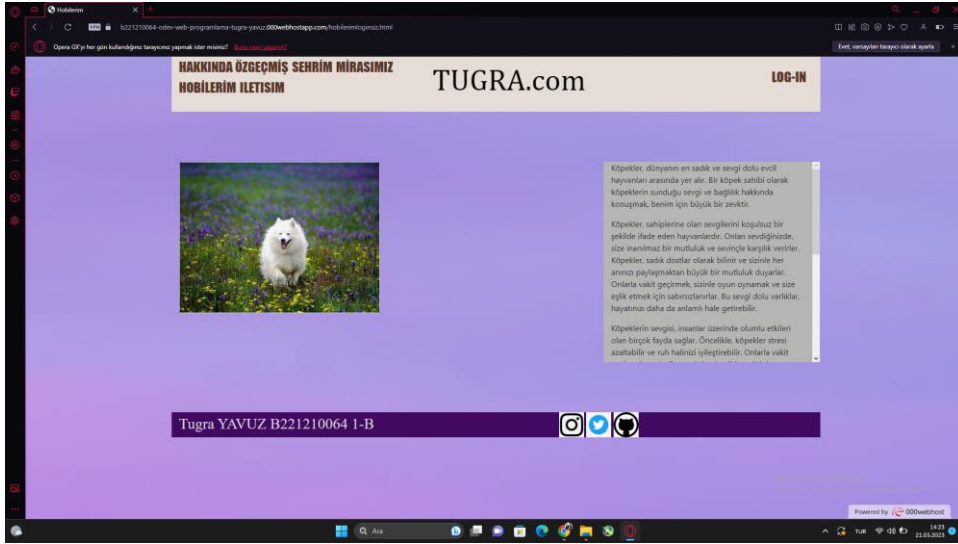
Hobilerim

b221210064-odev-web-programlama-tugra-yavuz.000webhostapp.com/hobilerimloginsiz.html

Opera GX'yi her gün kullandığınız tarayıcınız yapmak ister misiniz? Bunu nasıl yaparım?

Evet, varsayılan tarayıcı olarak ayarla

HAKKINDA ÖZGEÇMİŞ SEHRIM MIRASIMIZ HOBİLERİM ILETISIM

TUGRA.com

LOG-IN

Köpekler, dünyanın en sadık ve sevgi dolu evcil hayvanları arasında yer alır. Bir köpek sahibi olarak köpeklerin sunduğu sevgi ve bağlılık hakkında konuşmak, benim için büyük bir zevktir.

Köpekler, sahiplerine olan sevgilerini koşulsuz bir şekilde ifade eden hayvanlardır. Onları sevdiğinizde, size inanılmaz bir mutluluk ve sevinçle karşılık verirler. Köpekler, sadık dostlar olarak bilinir ve sizinle her anınızı paylaşmaktan büyük bir mutluluk duyarlar. Onlarla vakit geçirmek, sizinle oyun oynamak ve size eşlik etmek için sabırsızlanırlar. Bu sevgi dolu varlıklar, hayatınızı daha da anlamlı hale getirebilir.

Köpeklerin sevgisi, insanlar üzerinde olumlu etkileri olan birçok fayda sağlar. Öncelikle, köpekler stresi azaltabilir ve ruh halinizi iyileştirebilir. Onlarla vakit

Tugra YAVUZ B221210064 1-B

Powered by 000webhost

Ara

TUR 14:23 21.05.2023